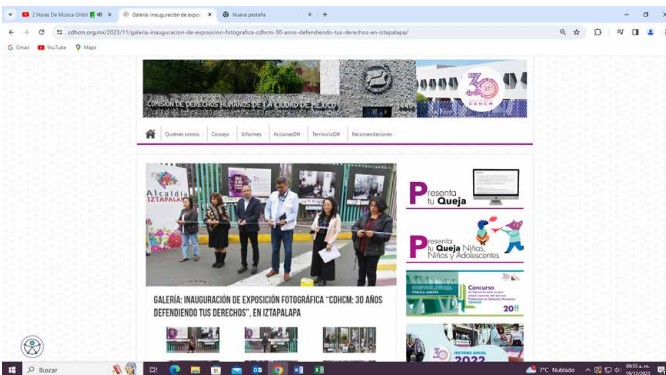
2 Horas De Música Ghibli
Galería: Inauguración de expo
Nueva pestaña
cdhcm.org.mx/2023/11/galeria-inauguracion-de-exposicion-fotografica-cdhcm-30-anos-defendiendo-tus-derechos-en-iztapalapa/
Gmail
YouTube
Maps

COMISIÓN DE DERECHOS HUMANOS DE LA CIUDAD DE MÉXICO
30 años
CDHCM

Quiénes somos
Consejo
Informes
AccionesDH
TerritorioDH
Recomendaciones

Alcaldía IZTAPALAPA

GALERÍA: INAUGURACIÓN DE EXPOSICIÓN FOTOGRÁFICA "CDHCM: 30 AÑOS DEFENDIENDO TUS DERECHOS", EN IZTAPALAPA

Presenta tu Queja
Presenta tu Queja Niñas, Niños y Adolescentes
Concurso
20
INFORME ANUAL 2022

Buscar
7°C Nublado
09:55 a.m.
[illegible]